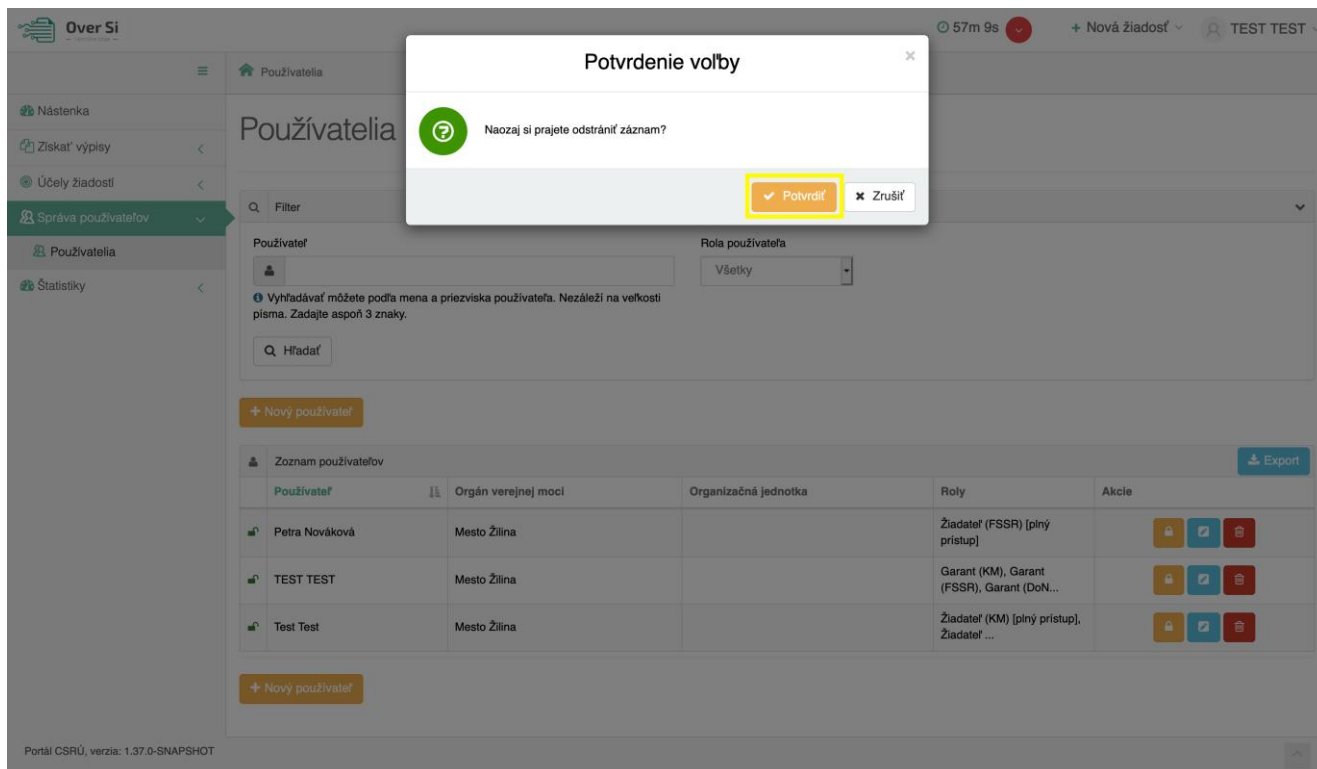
Over Si

57m 9s

+ Nová žiadosť

TEST TEST

Používatelia

Nástenka

Získať výpisy

Účely žiadostí

Správa používateľov

Používatelia

Štatistiky

Používatelia

Potvrdenie voľby

×

Naozaj si prajete odstrániť záznam?

Potvrdiť

Zrušiť

Filter

Používateľ

Rola používateľa

Všetky

Vyhľadávať môžete podľa mena a priezviska používateľa. Nezáleží na veľkosti písma. Zadajte aspoň 3 znaky.

Hľadať

+ Nový používateľ

Zoznam používateľov

Export

| Používateľ | Orgán verejnej moci | Organizačná jednotka | Roly | Akcie |
|---|---|---|---|---|
| Petra Nováková | Mesto Žilina | | Žiadateľ (FSSR) [plný prístup] | |
| TEST TEST | Mesto Žilina | | Garant (KM), Garant (FSSR), Garant (DoN... | |
| Test Test | Mesto Žilina | | Žiadateľ (KM) [plný prístup], Žiadateľ ... | |

+ Nový používateľ

Portál CSRÚ, verzia: 1.37.0-SNAPSHOT